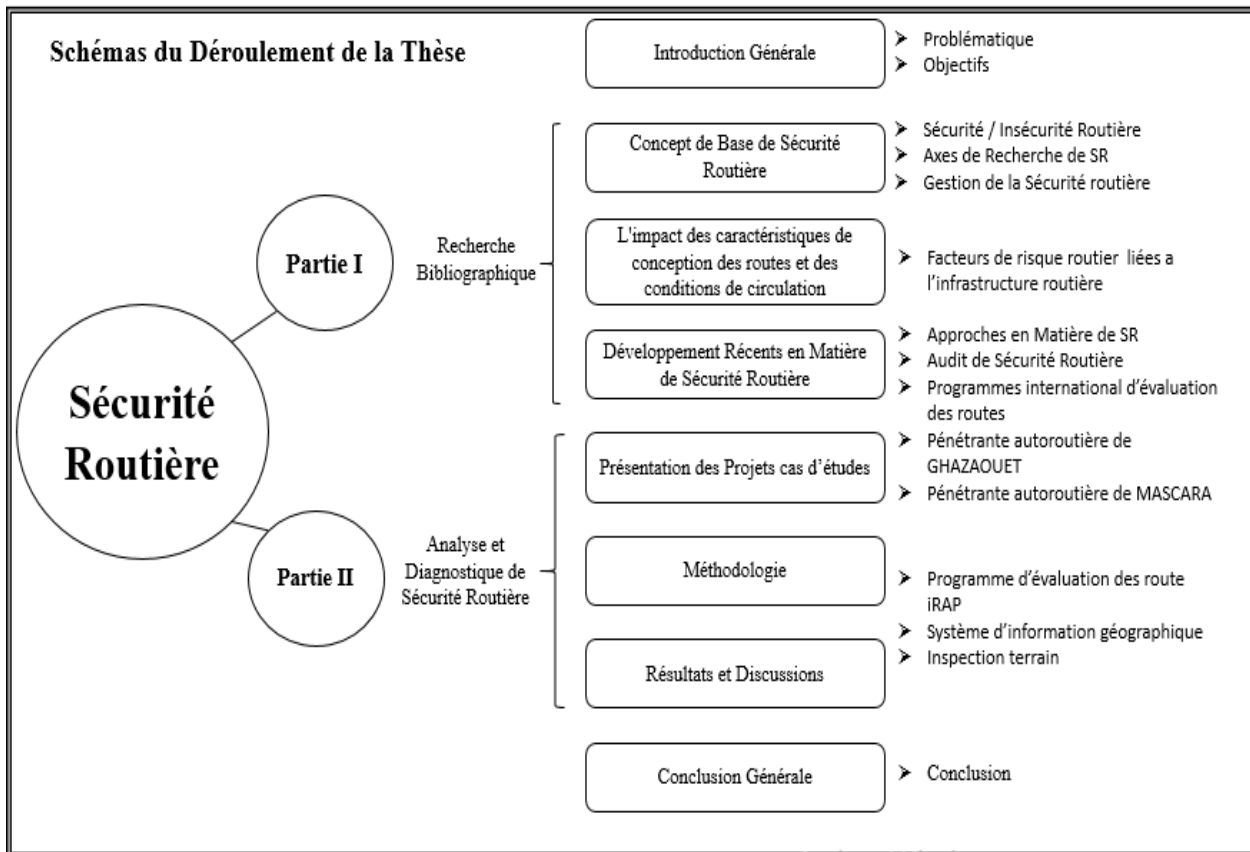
Schémas du Déroulement de la Thèse

Introduction Générale
➤ Problématique
➤ Objectifs

Sécurité Routière

Partie I

Recherche Bibliographique

Concept de Base de Sécurité Routière
➤ Sécurité / Insécurité Routière
➤ Axes de Recherche de SR
➤ Gestion de la Sécurité routière

L'impact des caractéristiques de conception des routes et des conditions de circulation
➤ Facteurs de risque routier liées a l'infrastructure routière

Développement Récents en Matière de Sécurité Routière
➤ Approches en Matière de SR
➤ Audit de Sécurité Routière
➤ Programmes international d'évaluation des routes

Partie II

Analyse et Diagnostique de Sécurité Routière

Présentation des Projets cas d'études
➤ Pénétrante autoroutière de GHAZAOUET
➤ Pénétrante autoroutière de MASCARA

Méthodologie
➤ Programme d'évaluation des route iRAP
➤ Système d'information géographique
➤ Inspection terrain

Résultats et Discussions

Conclusion Générale
➤ Conclusion